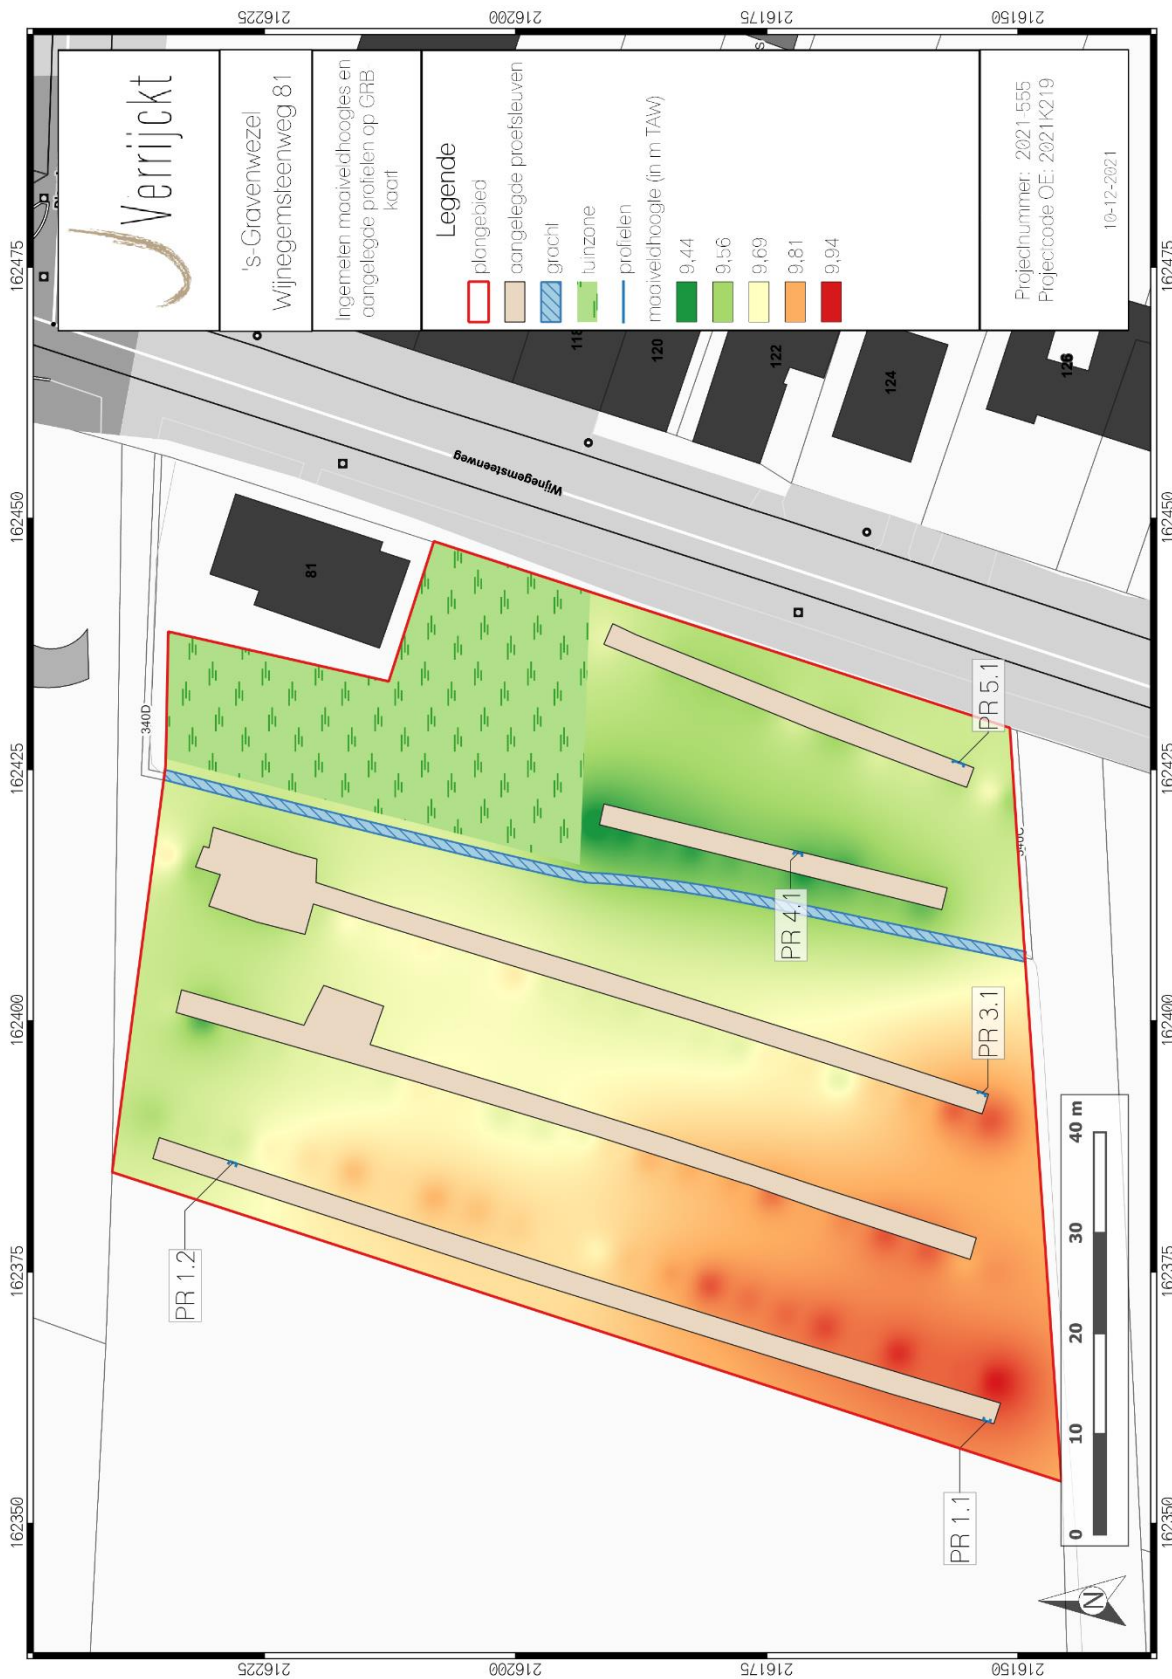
Verrijckt

's-Gravenwezel
Wijnegemsteenweg 81

Ingemeten maaiveldhoogtes en aangelegde profielen op GRB kaart

Legende
plangebied
aangelegde proefsleuven
gracht
tuinzone
profielen
maaiveldhoogte (in m TAW)
9,44
9,56
9,69
9,81
9,94

Projectnummer: 2021-555
Projectcode OE: 2021K219

10-12-2021

216225
216200
216175
216150
162475
162450
162425
162400
162375
162350

Wijnegemsteenweg
81
118
120
122
124
126
340D
340C

PR 5.1
PR 4.1
PR 3.1
PR 1.2
PR 1.1

0
10
20
30
40 m

N